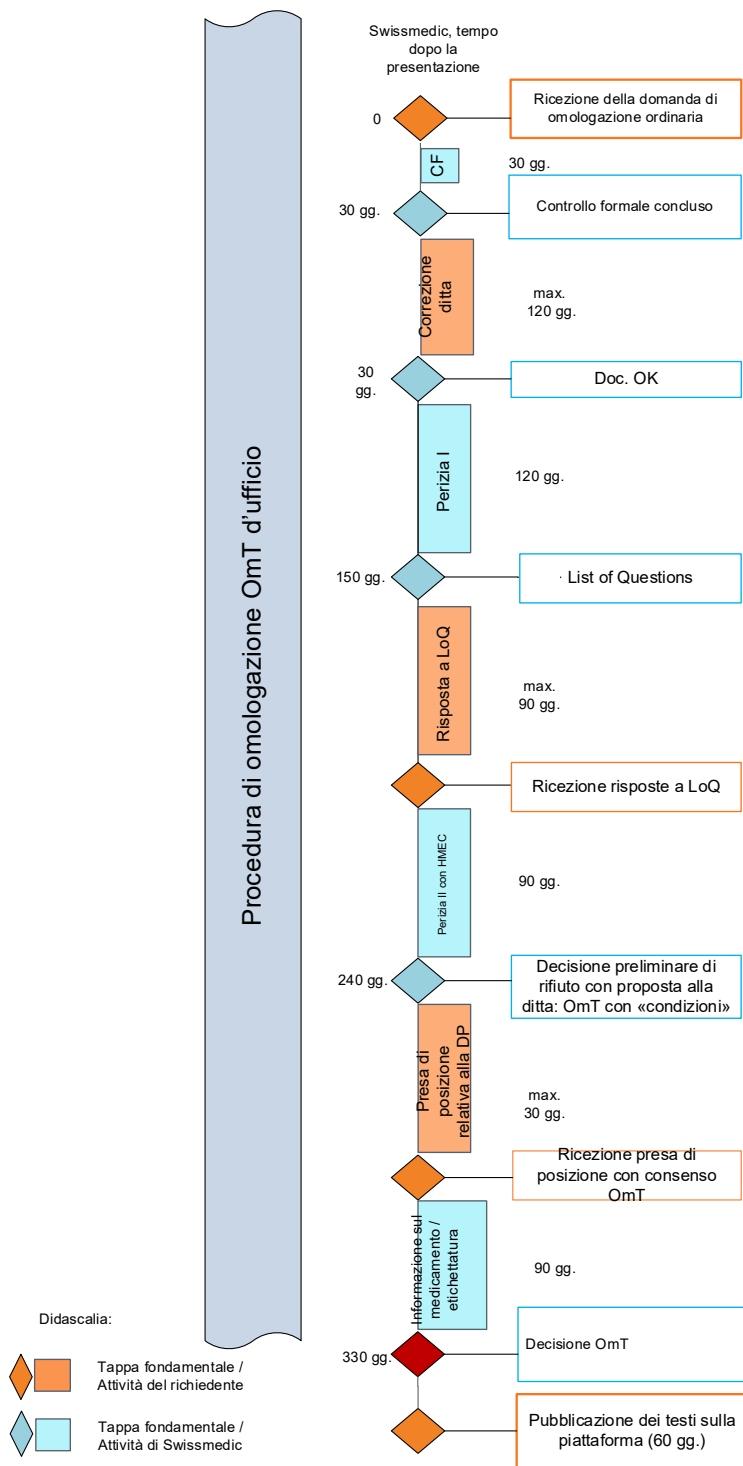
Procedura di omologazione OmT d'ufficio

Swissmedic, tempo dopo la presentazione

0

Ricezione della domanda di omologazione ordinaria

CF

30 gg.

30 gg.

Controllo formale concluso

Correzione ditta

max. 120 gg.

30 gg.

Doc. OK

Perizia I

120 gg.

150 gg.

List of Questions

Risposta a LoQ

max. 90 gg.

Ricezione risposte a LoQ

Perizia II con HMEC

90 gg.

240 gg.

Decisione preliminare di rifiuto con proposta alla ditta: OmT con «condizioni»

Presa di posizione relativa alla DP

max. 30 gg.

Ricezione presa di posizione con consenso OmT

Informazione sul medicamento / etichettatura

90 gg.

330 gg.

Decisione OmT

Pubblicazione dei testi sulla piattaforma (60 gg.)

Didascalia:

Tappa fondamentale / Attività del richiedente

Tappa fondamentale / Attività di Swissmedic